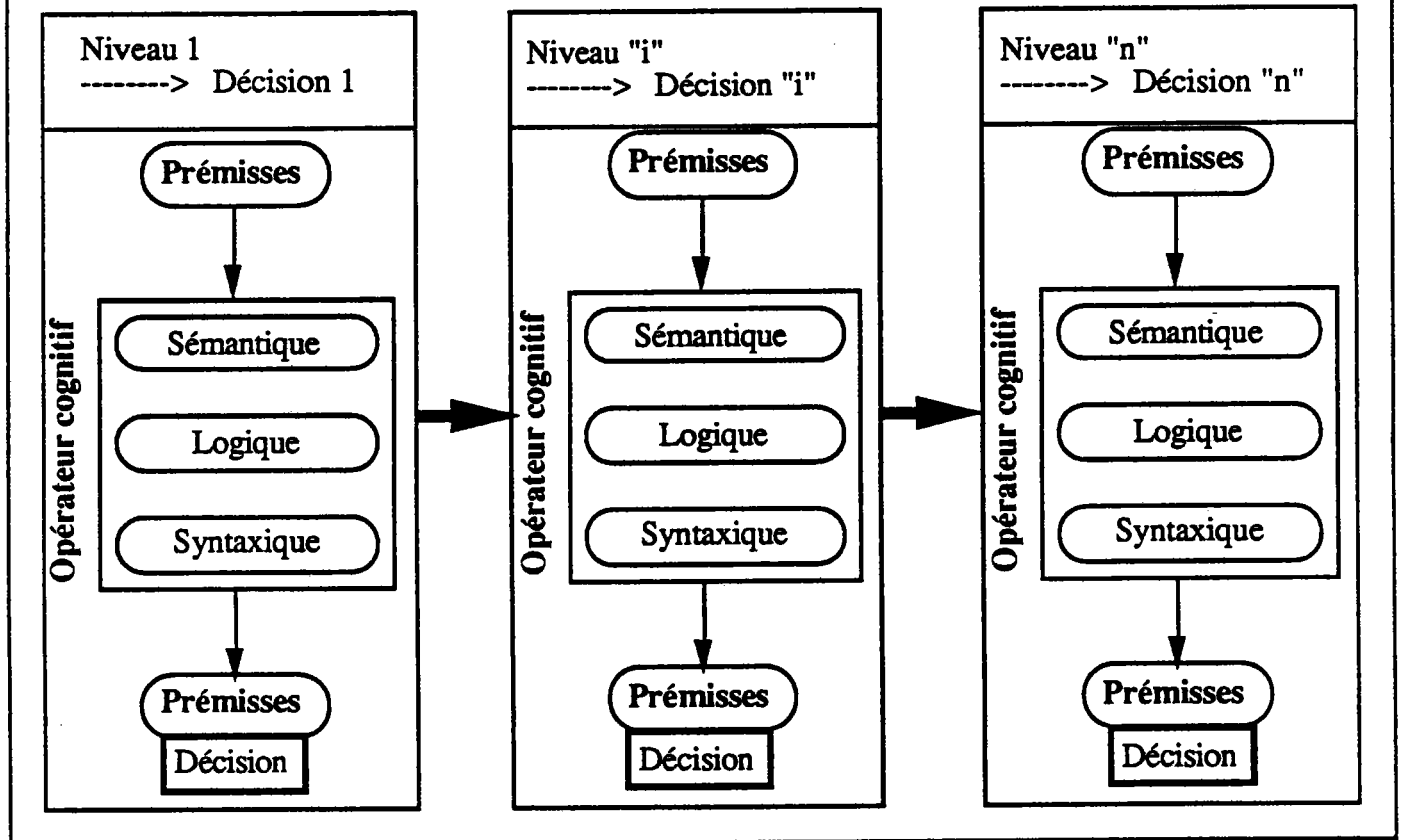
Niveau 1
--------> Décision 1

Prémisses

Opérateur cognitif

Sémantique

Logique

Syntaxique

Prémisses

Décision

Niveau "i"
--------> Décision "i"

Prémisses

Opérateur cognitif

Sémantique

Logique

Syntaxique

Prémisses

Décision

Niveau "n"
--------> Décision "n"

Prémisses

Opérateur cognitif

Sémantique

Logique

Syntaxique

Prémisses

Décision